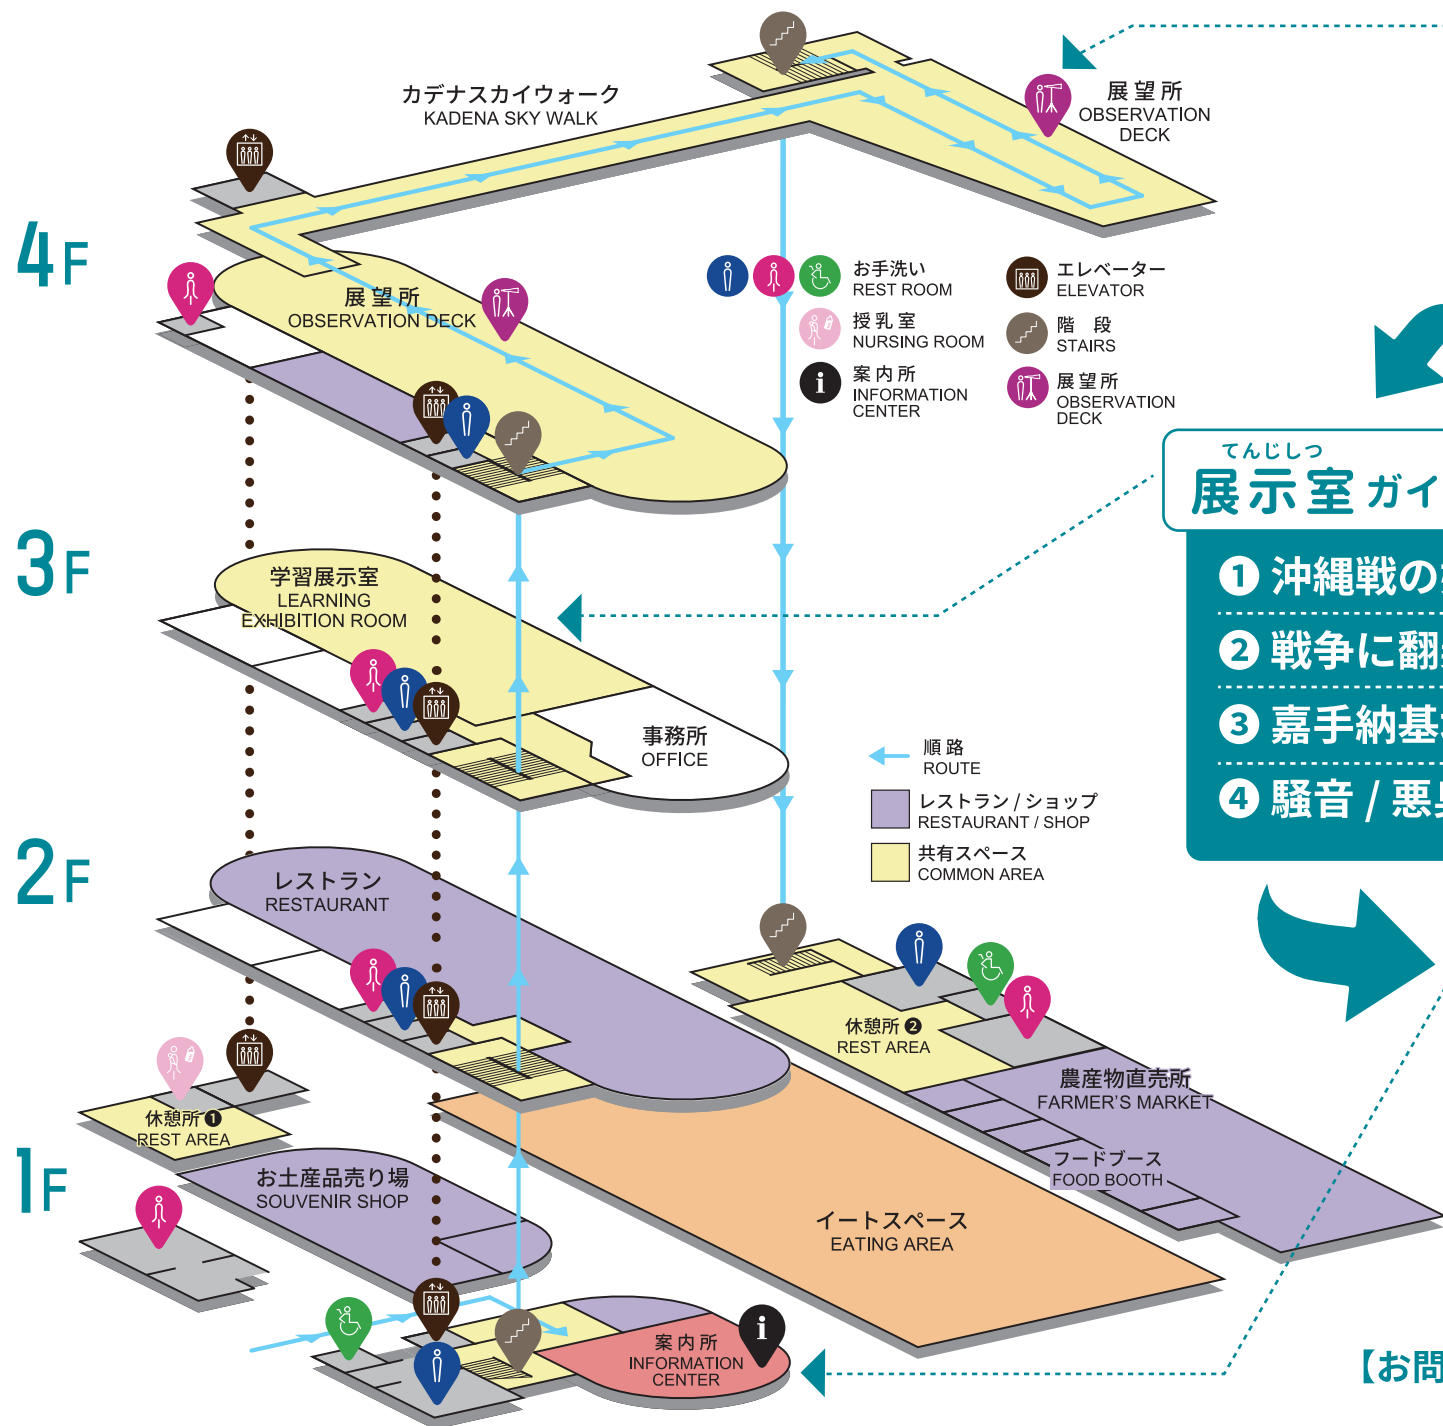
カデナスカイウォーク
KADENA SKY WALK

展望所
OBSERVATION DECK

4F

展望所
OBSERVATION DECK

お手洗い
REST ROOM

授乳室
NURSING ROOM

案内所
INFORMATION CENTER

エレベーター
ELEVATOR

階段
STAIRS

展望所
OBSERVATION DECK

てんじしつ
展示室ガイ

① 沖縄戦の
② 戦争に翻
③ 嘉手納基
④ 騒音 / 悪

3F

学習展示室
LEARNING EXHIBITION ROOM

事務所
OFFICE

順路
ROUTE

レストラン / ショップ
RESTAURANT / SHOP

共有スペース
COMMON AREA

2F

レストラン
RESTAURANT

休憩所 ❷
REST AREA

農産物直売所
FARMER'S MARKET

フードブース
FOOD BOOTH

休憩所 ❶
REST AREA

1F

お土産品売り場
SOUVENIR SHOP

イートスペース
EATING AREA

案内所
INFORMATION CENTER

【お問